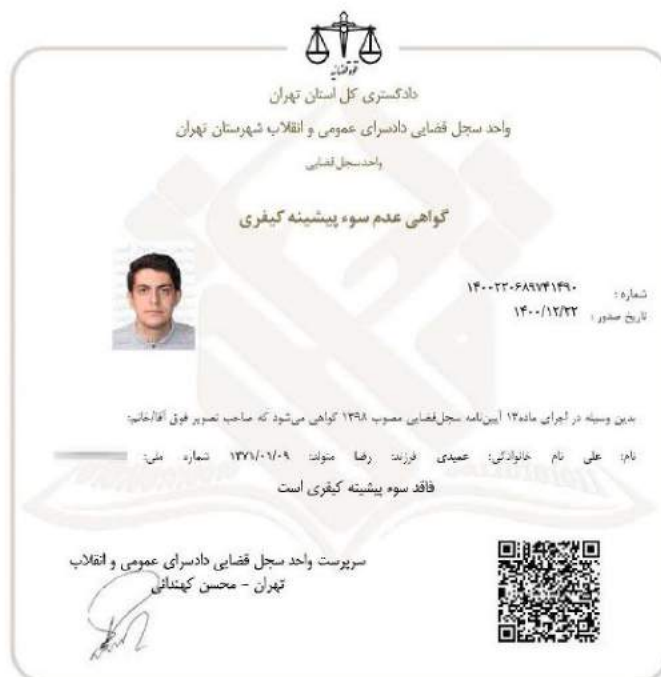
قوه قضاییه
دادگستری کل استان تهران
واحد سجل قضایی دادسرای عمومی و انقلاب شهرستان تهران
واحد سجل قضایی

گواهی عدم سوء پیشینه کیفری

شماره : ۱۴۰۰۲۳۰۶۸۹۷۴۱۴۹۰
تاریخ صدور : ۱۴۰۰/۱۲/۲۲

بدین وسیله در اجرای ماده۱۳ آیین‌نامه سجل‌قضایی مصوب ۱۳۹۸ گواهی می‌شود که صاحب تصویر فوق آقا/خانم:

نام: علی نام خانوادگی: عمیدی فرزند: رضا متولد: ۱۳۷۱/۰۱/۰۹ شماره ملی: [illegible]

فاقد سوء پیشینه کیفری است

سرپرست واحد سجل قضایی دادسرای عمومی و انقلاب تهران - محسن کهندانی